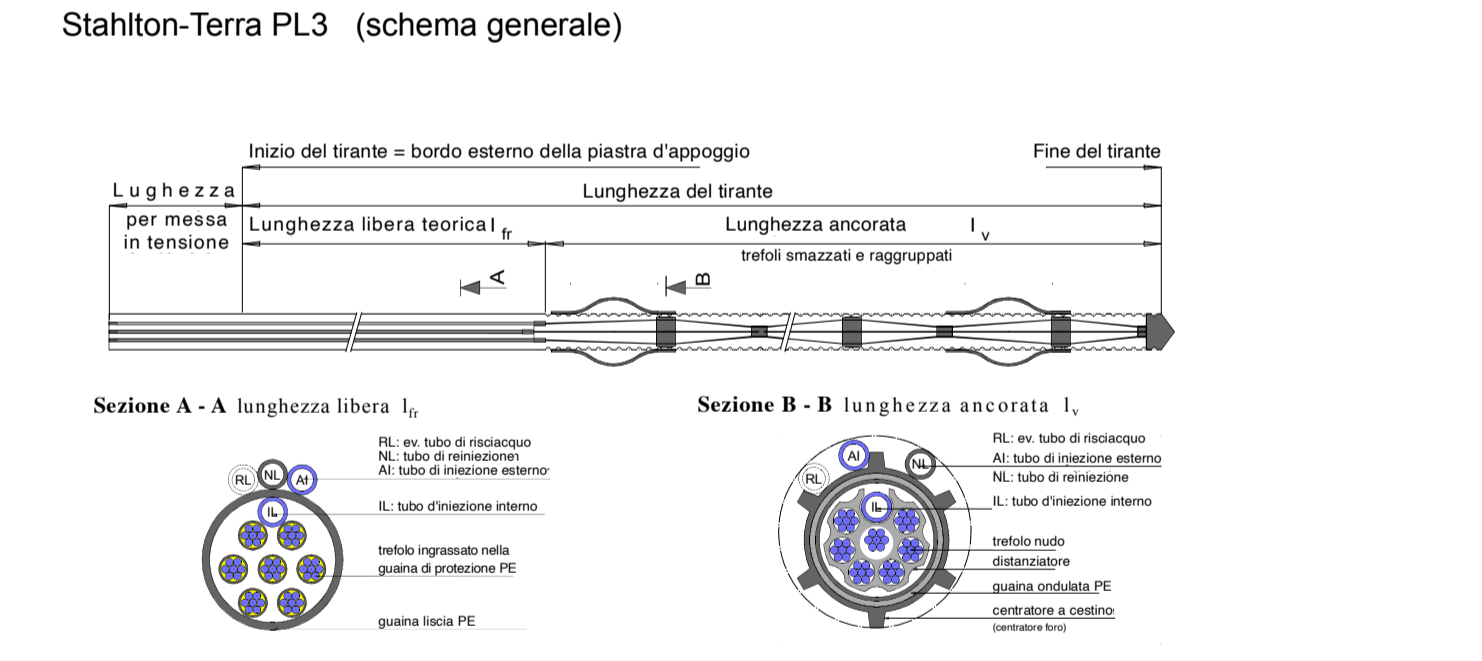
Stahlton-Terra PL3 (schema generale)

Inizio del tirante = bordo esterno della piastra d'appoggio

Fine del tirante

Lughezza per messa in tensione

Lunghezza del tirante

Lunghezza libera teorica $l_{fr}$

Lunghezza ancorata $l_v$

trefoli smazzati e raggruppati

A

B

Sezione A - A lunghezza libera $l_{fr}$

RL: ev. tubo di risciacquo
NL: tubo di reiniezione
AI: tubo di iniezione esterno

RL
NL
AI
IL

IL: tubo d'iniezione interno

trefolo ingrassato nella guaina di protezione PE

guaina liscia PE

Sezione B - B lunghezza ancorata $l_v$

RL: ev. tubo di risciacquo
AI: tubo di iniezione esterno
NL: tubo di reiniezione
IL: tubo d'iniezione interno

AI
NL
RL
IL

trefolo nudo
distanziatore
guaina ondulata PE
centratore a cestino
(centratore foro)